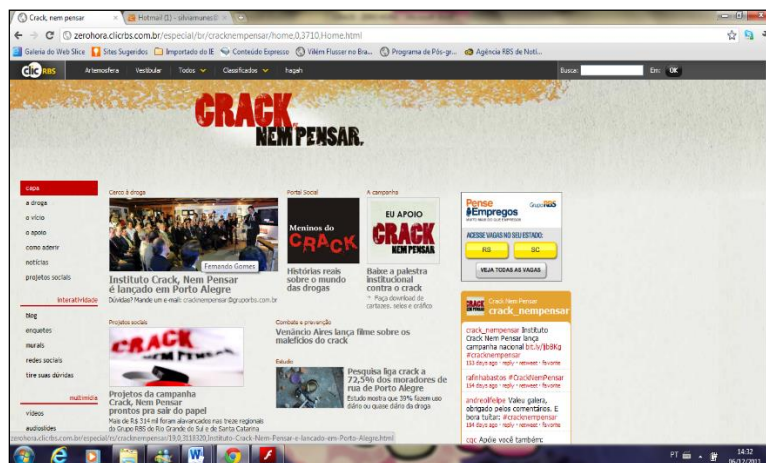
Crack, nem pensar | Hotmail (1) - silviamaraso...

zerohora.clicrbs.com.br/especial/br/cracknempensar/home,0,3710,Home.html

Galeria do Web Slice | Sites Sugeridos | Importado do IE | Conteúdo Expresso | Vilém Flusser no Bra... | Programa de Pós-gr... | Agência RBS de Noti...

clic RBS | Artemosfera | Vestibular | Todos | Classificados | hagah | Busca: | Em: | OK

CRACK NEM PENSAR.

capa
a droga
o vício
o apoio
como aderir
notícias
projetos sociais

interatividade
blog
enquetes
murais
redes sociais
tire suas dúvidas

multimídia
vídeos
audioslides

Cerco à droga
Fernando Gomes
Instituto Crack, Nem Pensar é lançado em Porto Alegre
Dúvidas? Mande um e-mail: cracknempensar@gruporbs.com.br

Portal Social
Meninos do CRACK
Histórias reais sobre o mundo das drogas

A campanha
EU APOIO CRACK NEM PENSAR
Baixe a palestra institucional contra o crack
» Faça download de cartazes, selos e gráfico

Pense Empregos Grupo RBS
ACESSE VAGAS NO SEU ESTADO:
RS | SC
VEJA TODAS AS VAGAS

Crack Nem Pensar
crack_nempensar

crack_nempensar Instituto Crack Nem Pensar lança campanha nacional bit.ly/jb8Kg #cracknempensar
133 days ago · reply · retweet · favorite

rafinhabastos #CrackNemPensar
134 days ago · reply · retweet · favorite

andrealfelipe Valeu galera, obrigado pelos comentários. E bora tuitar: #cracknempensar
134 days ago · reply · retweet · favorite

cgc Apóie você também:

Projetos sociais
CRACK
Projetos da campanha Crack, Nem Pensar prontos pra sair do papel
Mais de R$ 314 mil foram alavancados nas treze regionais do Grupo RBS do Rio Grande do Sul e de Santa Catarina

Combate à prevenção
Venâncio Aires lança filme sobre os malefícios do crack

Estudo
Pesquisa liga crack a 72,5% dos moradores de rua de Porto Alegre
Estudo mostra que 39% fazem uso diário ou quase diário da droga

zerohora.clicrbs.com.br/especial/rs/cracknempensar/19,0,3118320,Instituto-Crack-Nem-Pensar-e-lancado-em-Porto-Alegre.html

PT 14:32 06/12/2011